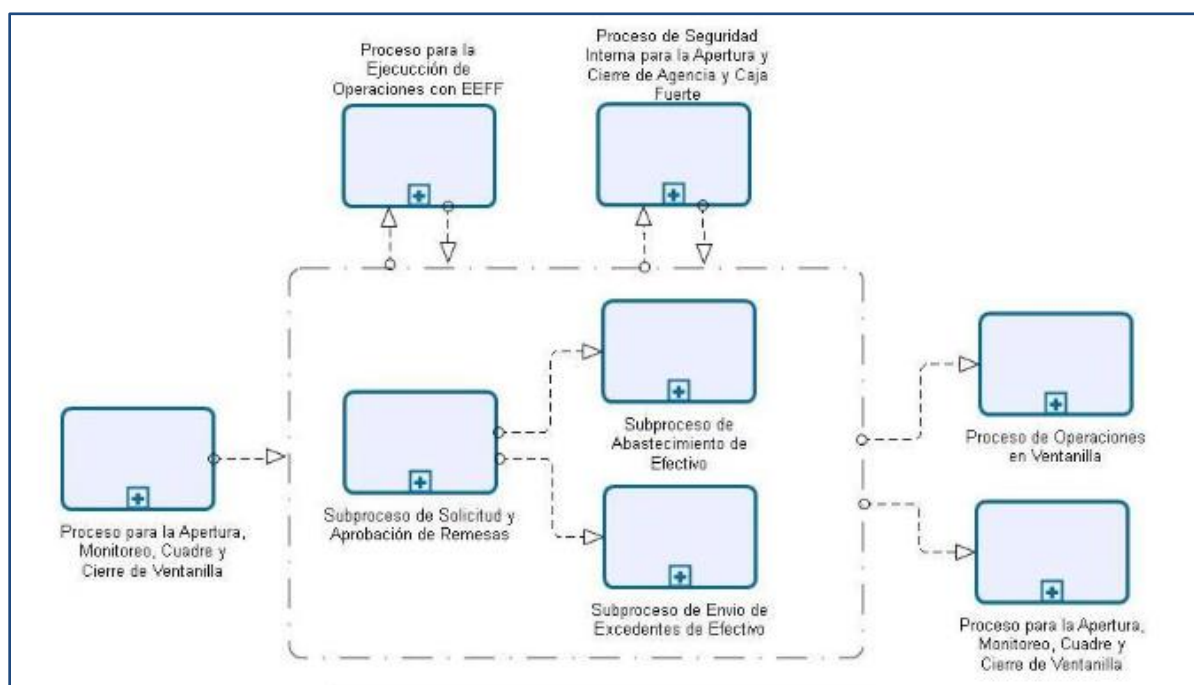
Proceso para la Ejecucción de Operaciones con EEFF

Proceso de Seguridad Interna para la Apertura y Cierre de Agencia y Caja Fuerte

Proceso para la Apertura, Monitoreo, Cuadre y Cierre de Ventanilla

Subproceso de Solicitud y Aprobación de Remesas

Subproceso de Abastecimiento de Efectivo

Subproceso de Envio de Excedentes de Efectivo

Proceso de Operaciones en Ventanilla

Proceso para la Apertura, Monitoreo, Cuadre y Cierre de Ventanilla